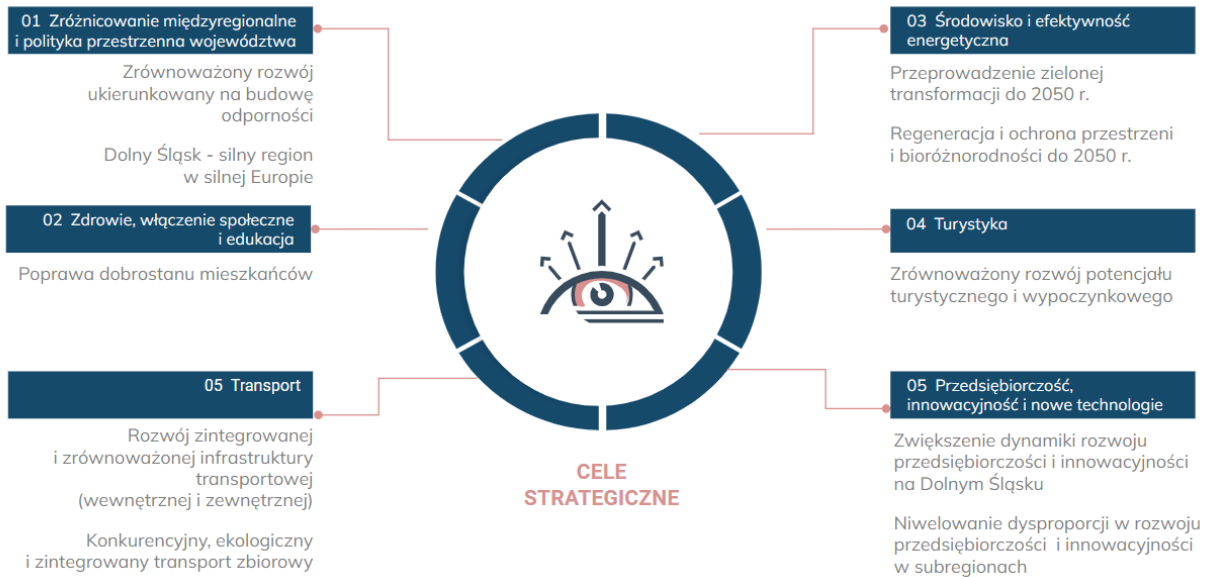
01 Zróżnicowanie międzyregionalne i polityka przestrzenna województwa

Zrównoważony rozwój ukierunkowany na budowę odporności

Dolny Śląsk - silny region w silnej Europie

02 Zdrowie, włączenie społeczne i edukacja

Poprawa dobrostanu mieszkańców

05 Transport

Rozwój zintegrowanej i zrównoważonej infrastruktury transportowej (wewnętrznej i zewnętrznej)

Konkurencyjny, ekologiczny i zintegrowany transport zbiorowy

03 Środowisko i efektywność energetyczna

Przeprowadzenie zielonej transformacji do 2050 r.

Regeneracja i ochrona przestrzeni i bioróżnorodności do 2050 r.

04 Turystyka

Zrównoważony rozwój potencjału turystycznego i wypoczynkowego

05 Przedsiębiorczość, innowacyjność i nowe technologie

Zwiększenie dynamiki rozwoju przedsiębiorczości i innowacyjności na Dolnym Śląsku

Niwelowanie dysproporcji w rozwoju przedsiębiorczości i innowacyjności w subregionach

CELE STRATEGICZNE